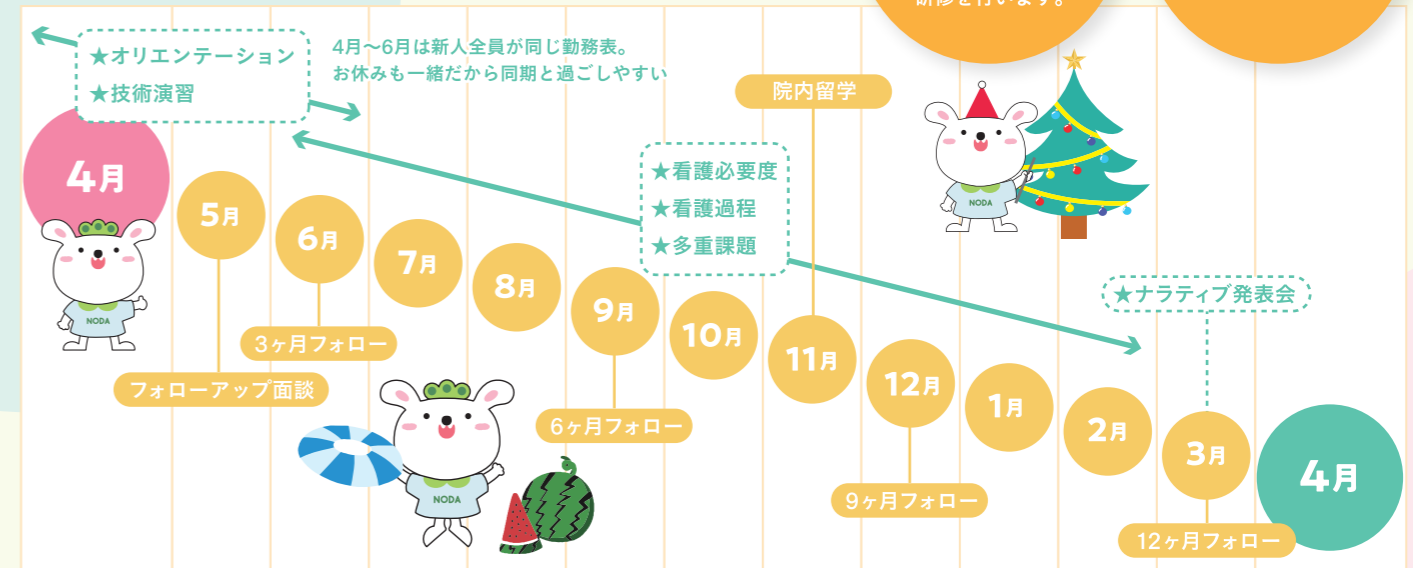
研修を行います。

★オリエンテーション
★技術演習

4月～6月は新人全員が同じ勤務表。
お休みも一緒だから同期と過ごしやすい

院内留学

★看護必要度
★看護過程
★多重課題

4月

5月

6月

7月

8月

9月

10月

11月

12月

1月

2月

3月

4月

NODA

NODA

NODA

3ヶ月フォロー

フォローアップ面談

6ヶ月フォロー

9ヶ月フォロー

★ナラティブ発表会

12ヶ月フォロー